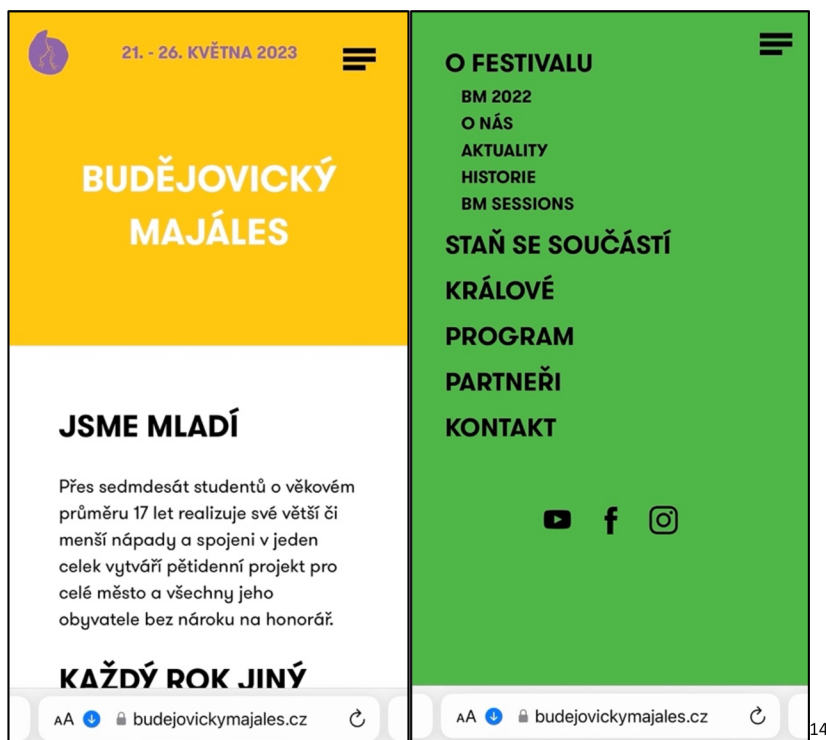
21. - 26. KVĚTNA 2023

BUDĚJOVICKÝ MAJÁLES

JSME MLADÍ

Přes sedmdesát studentů o věkovém průměru 17 let realizuje své větší či menší nápady a spojeni v jeden celek vytváří pětidenní projekt pro celé město a všechny jeho obyvatele bez nároku na honorář.

KAŽDÝ ROK JINÝ

AA budejovickymajales.cz

O FESTIVALU
BM 2022
O NÁS
AKTUALITY
HISTORIE
BM SESSIONS
STAŇ SE SOUČÁSTÍ
KRÁLOVÉ
PROGRAM
PARTNEŘI
KONTAKT

AA budejovickymajales.cz

14